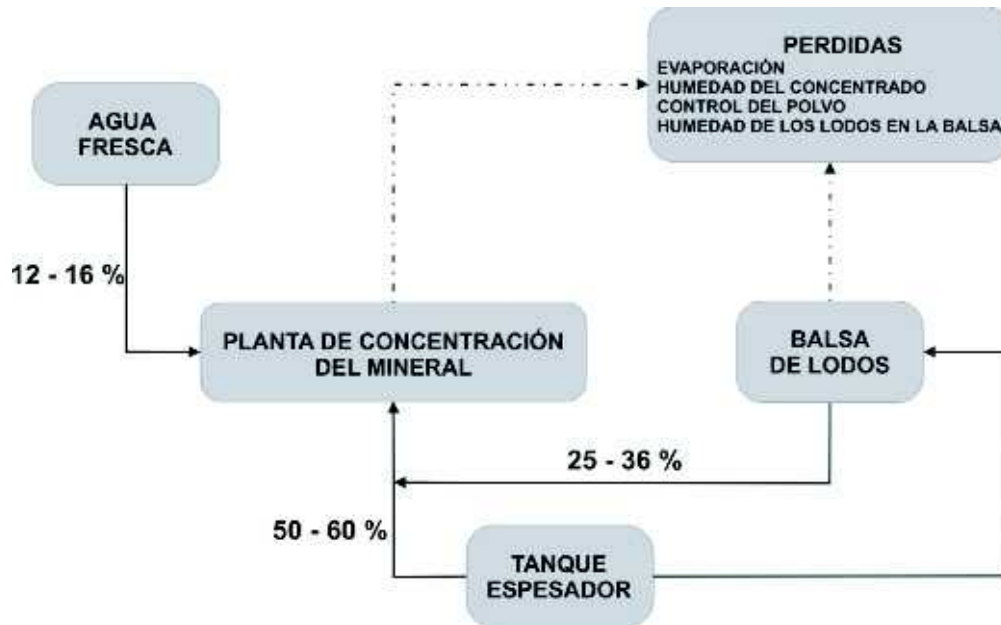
PERDIDAS
EVAPORACIÓN
HUMEDAD DEL CONCENTRADO
CONTROL DEL POLVO
HUMEDAD DE LOS LODOS EN LA BALSA

AGUA FRESCA

12 - 16 %

PLANTA DE CONCENTRACIÓN DEL MINERAL

BALSA DE LODOS

25 - 36 %

50 - 60 %

TANQUE ESPESADOR